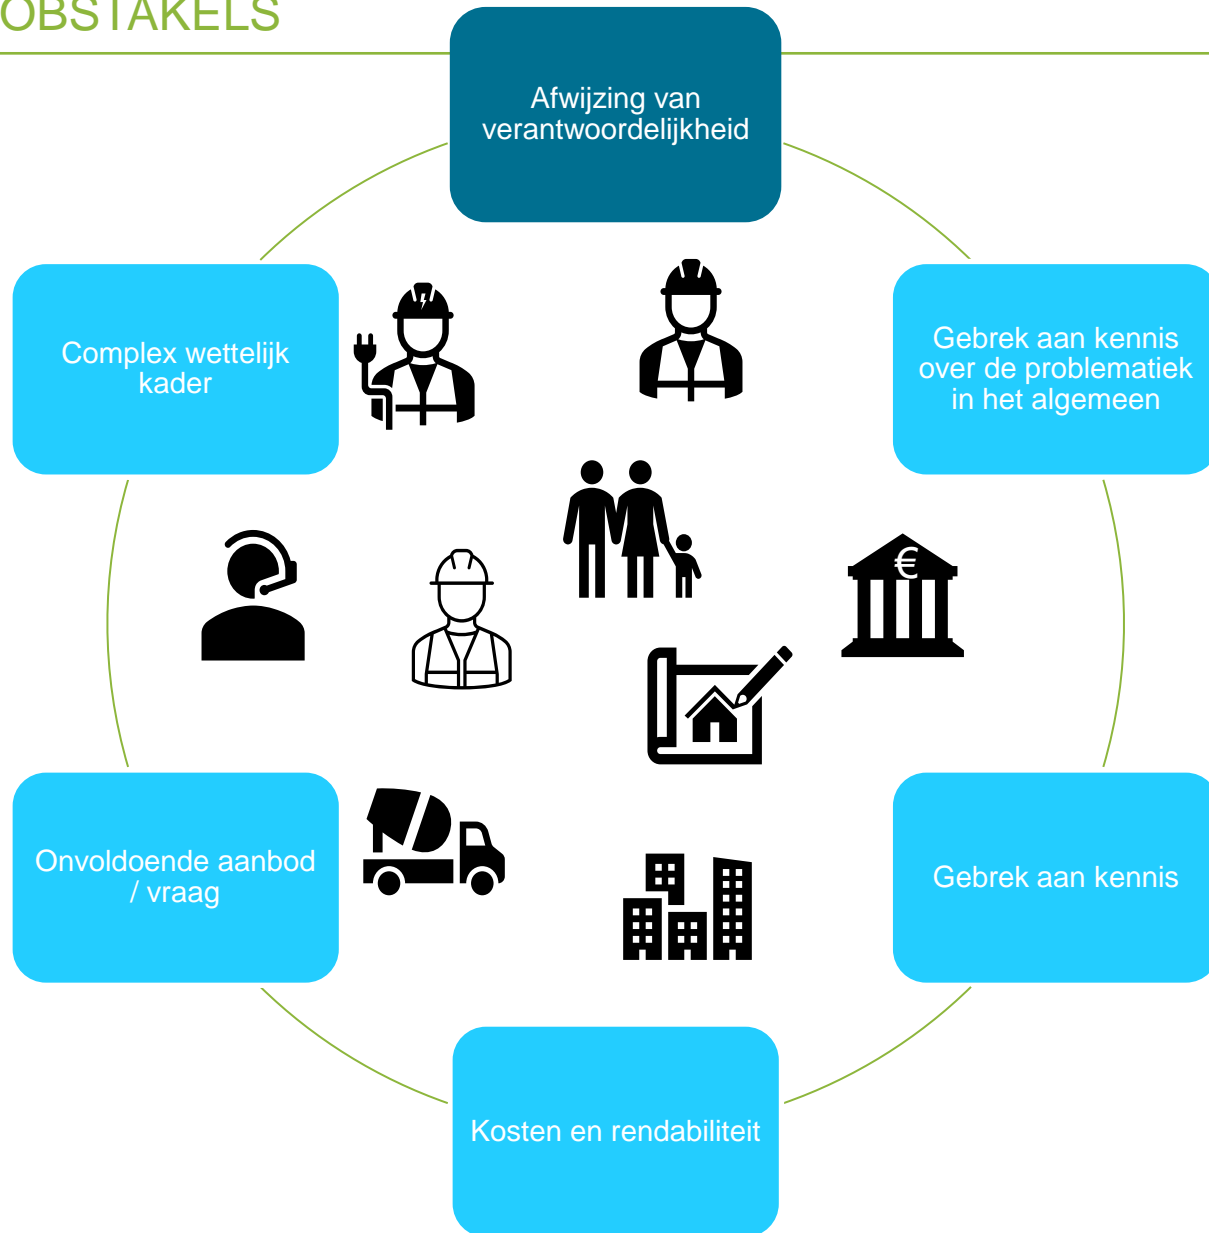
OBSTAKELS

Afwijzing van verantwoordelijkheid

Complex wettelijk kader

Gebrek aan kennis over de problematiek in het algemeen

€

Onvoldoende aanbod / vraag

Gebrek aan kennis

Kosten en rendabiliteit